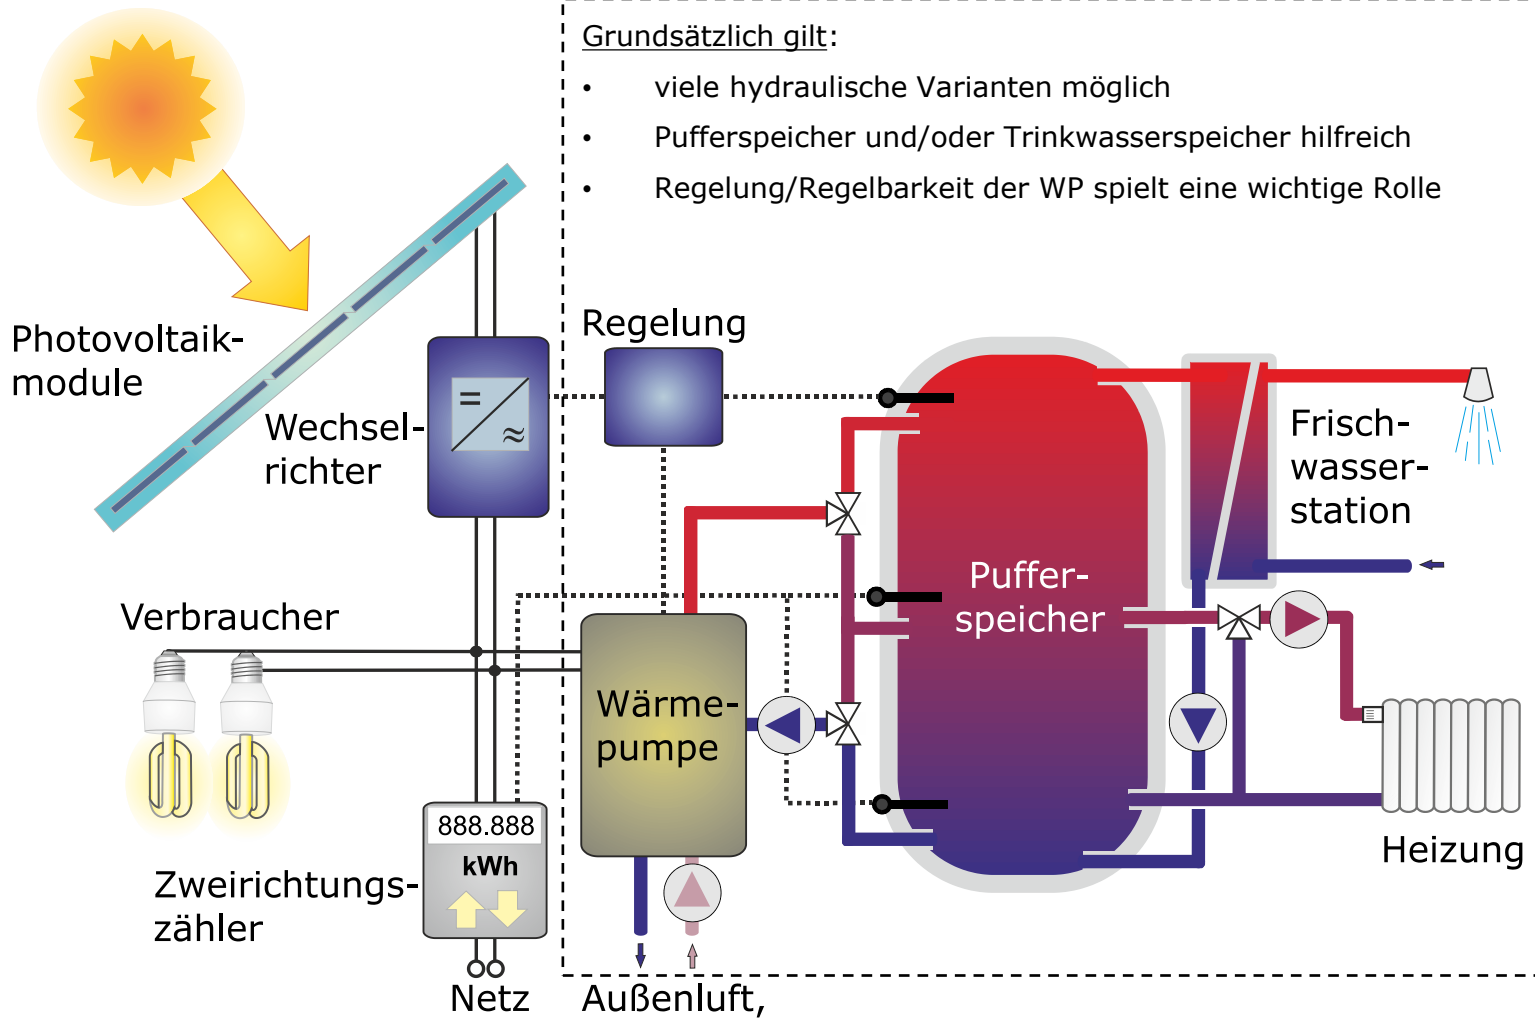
Grundsätzlich gilt:

- viele hydraulische Varianten möglich
- Pufferspeicher und/oder Trinkwasserspeicher hilfreich
- Regelung/Regelbarkeit der WP spielt eine wichtige Rolle

Photovoltaikmodule

Wechselrichter

$=$

$\approx$

Regelung

Frischwasserstation

Pufferspeicher

Verbraucher

Wärmepumpe

Heizung

888.888

kWh

Zweirichtungszähler

Netz

Außenluft,